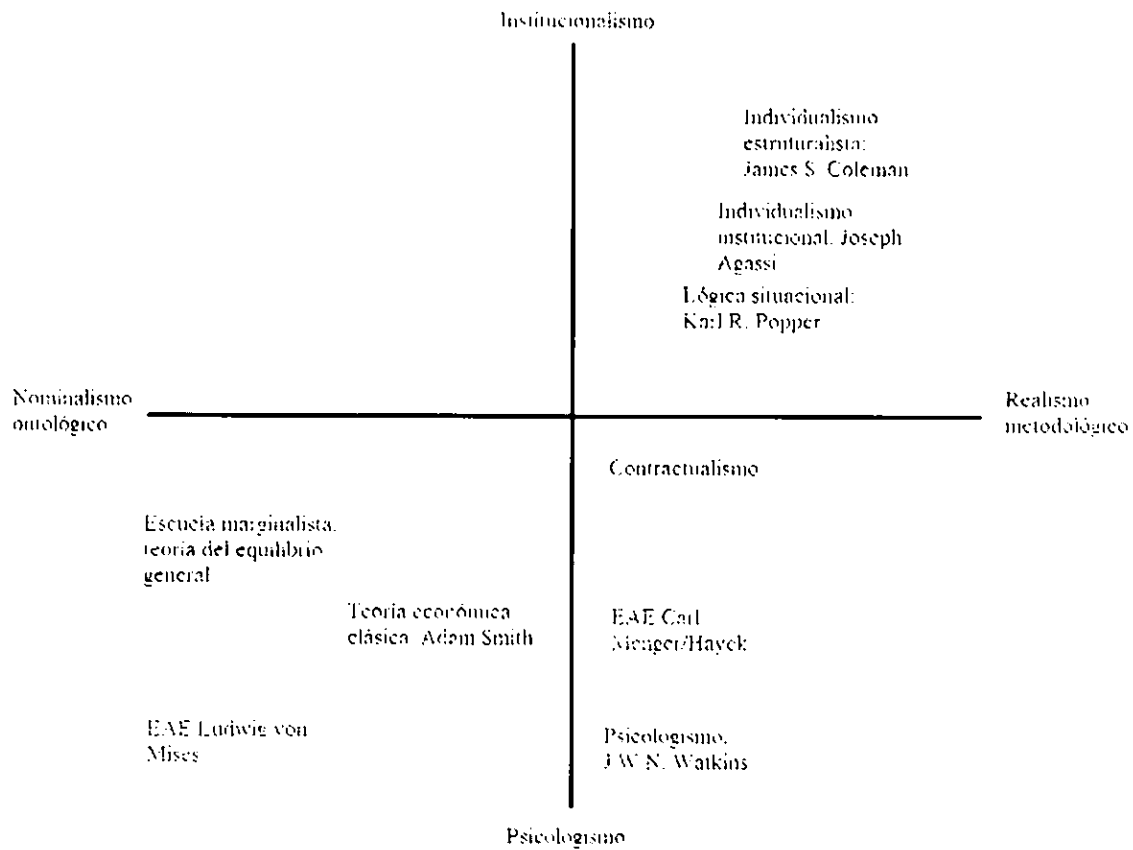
Institucionalismo

Individualismo estruturalista: James S. Coleman

Individualismo institucional. Joseph Agassi

Lógica situacional: Karl R. Popper

Nominalismo ontológico

Realismo metodológico

Contractualismo

Escuela marginalista. teoría del equilibrio general

Teoría económica clásica. Adam Smith

EAE Carl Menger/Hayek

EAE Ludwig von Mises

Psicologismo. J.W.N. Watkins

Psicologismo